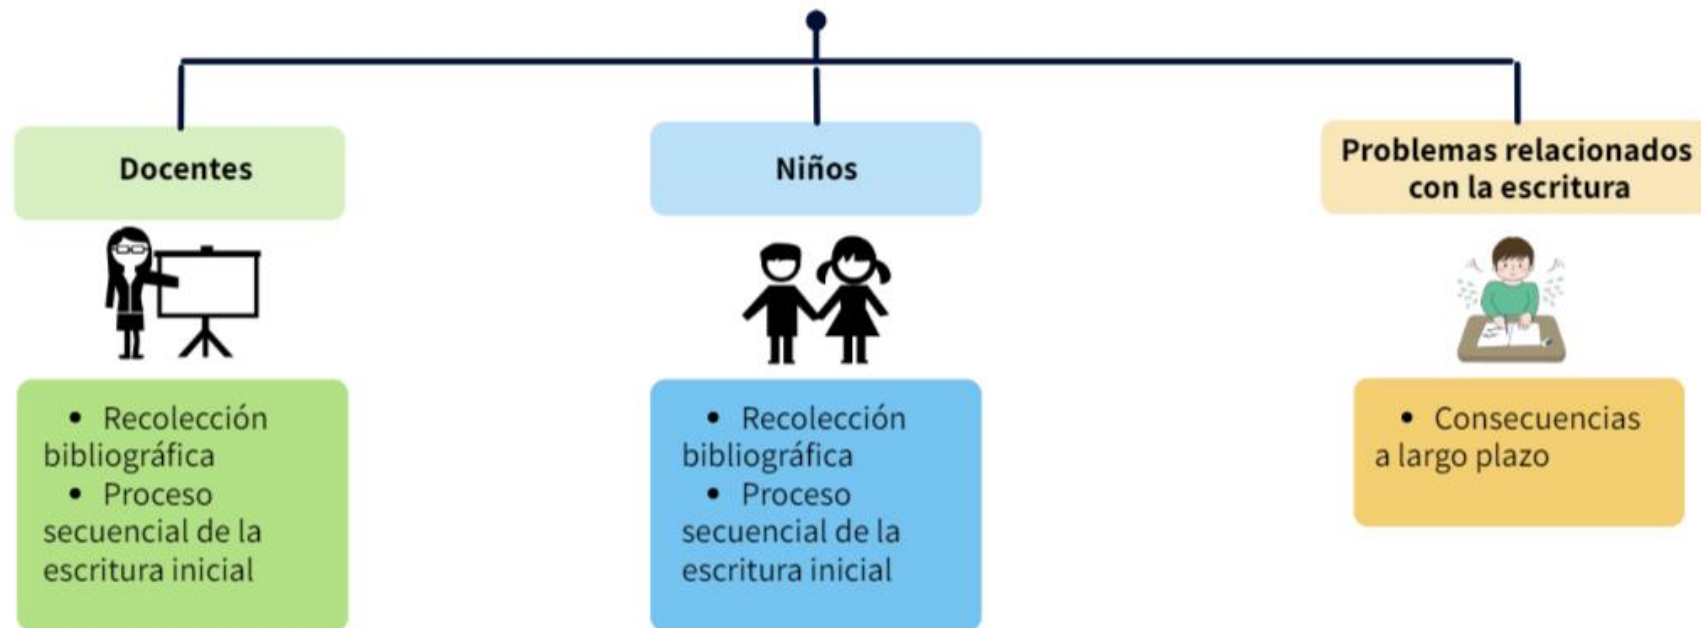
Docentes

- Recolección bibliográfica
- Proceso secuencial de la escritura inicial

Niños

- Recolección bibliográfica
- Proceso secuencial de la escritura inicial

Problemas relacionados con la escritura

- Consecuencias a largo plazo